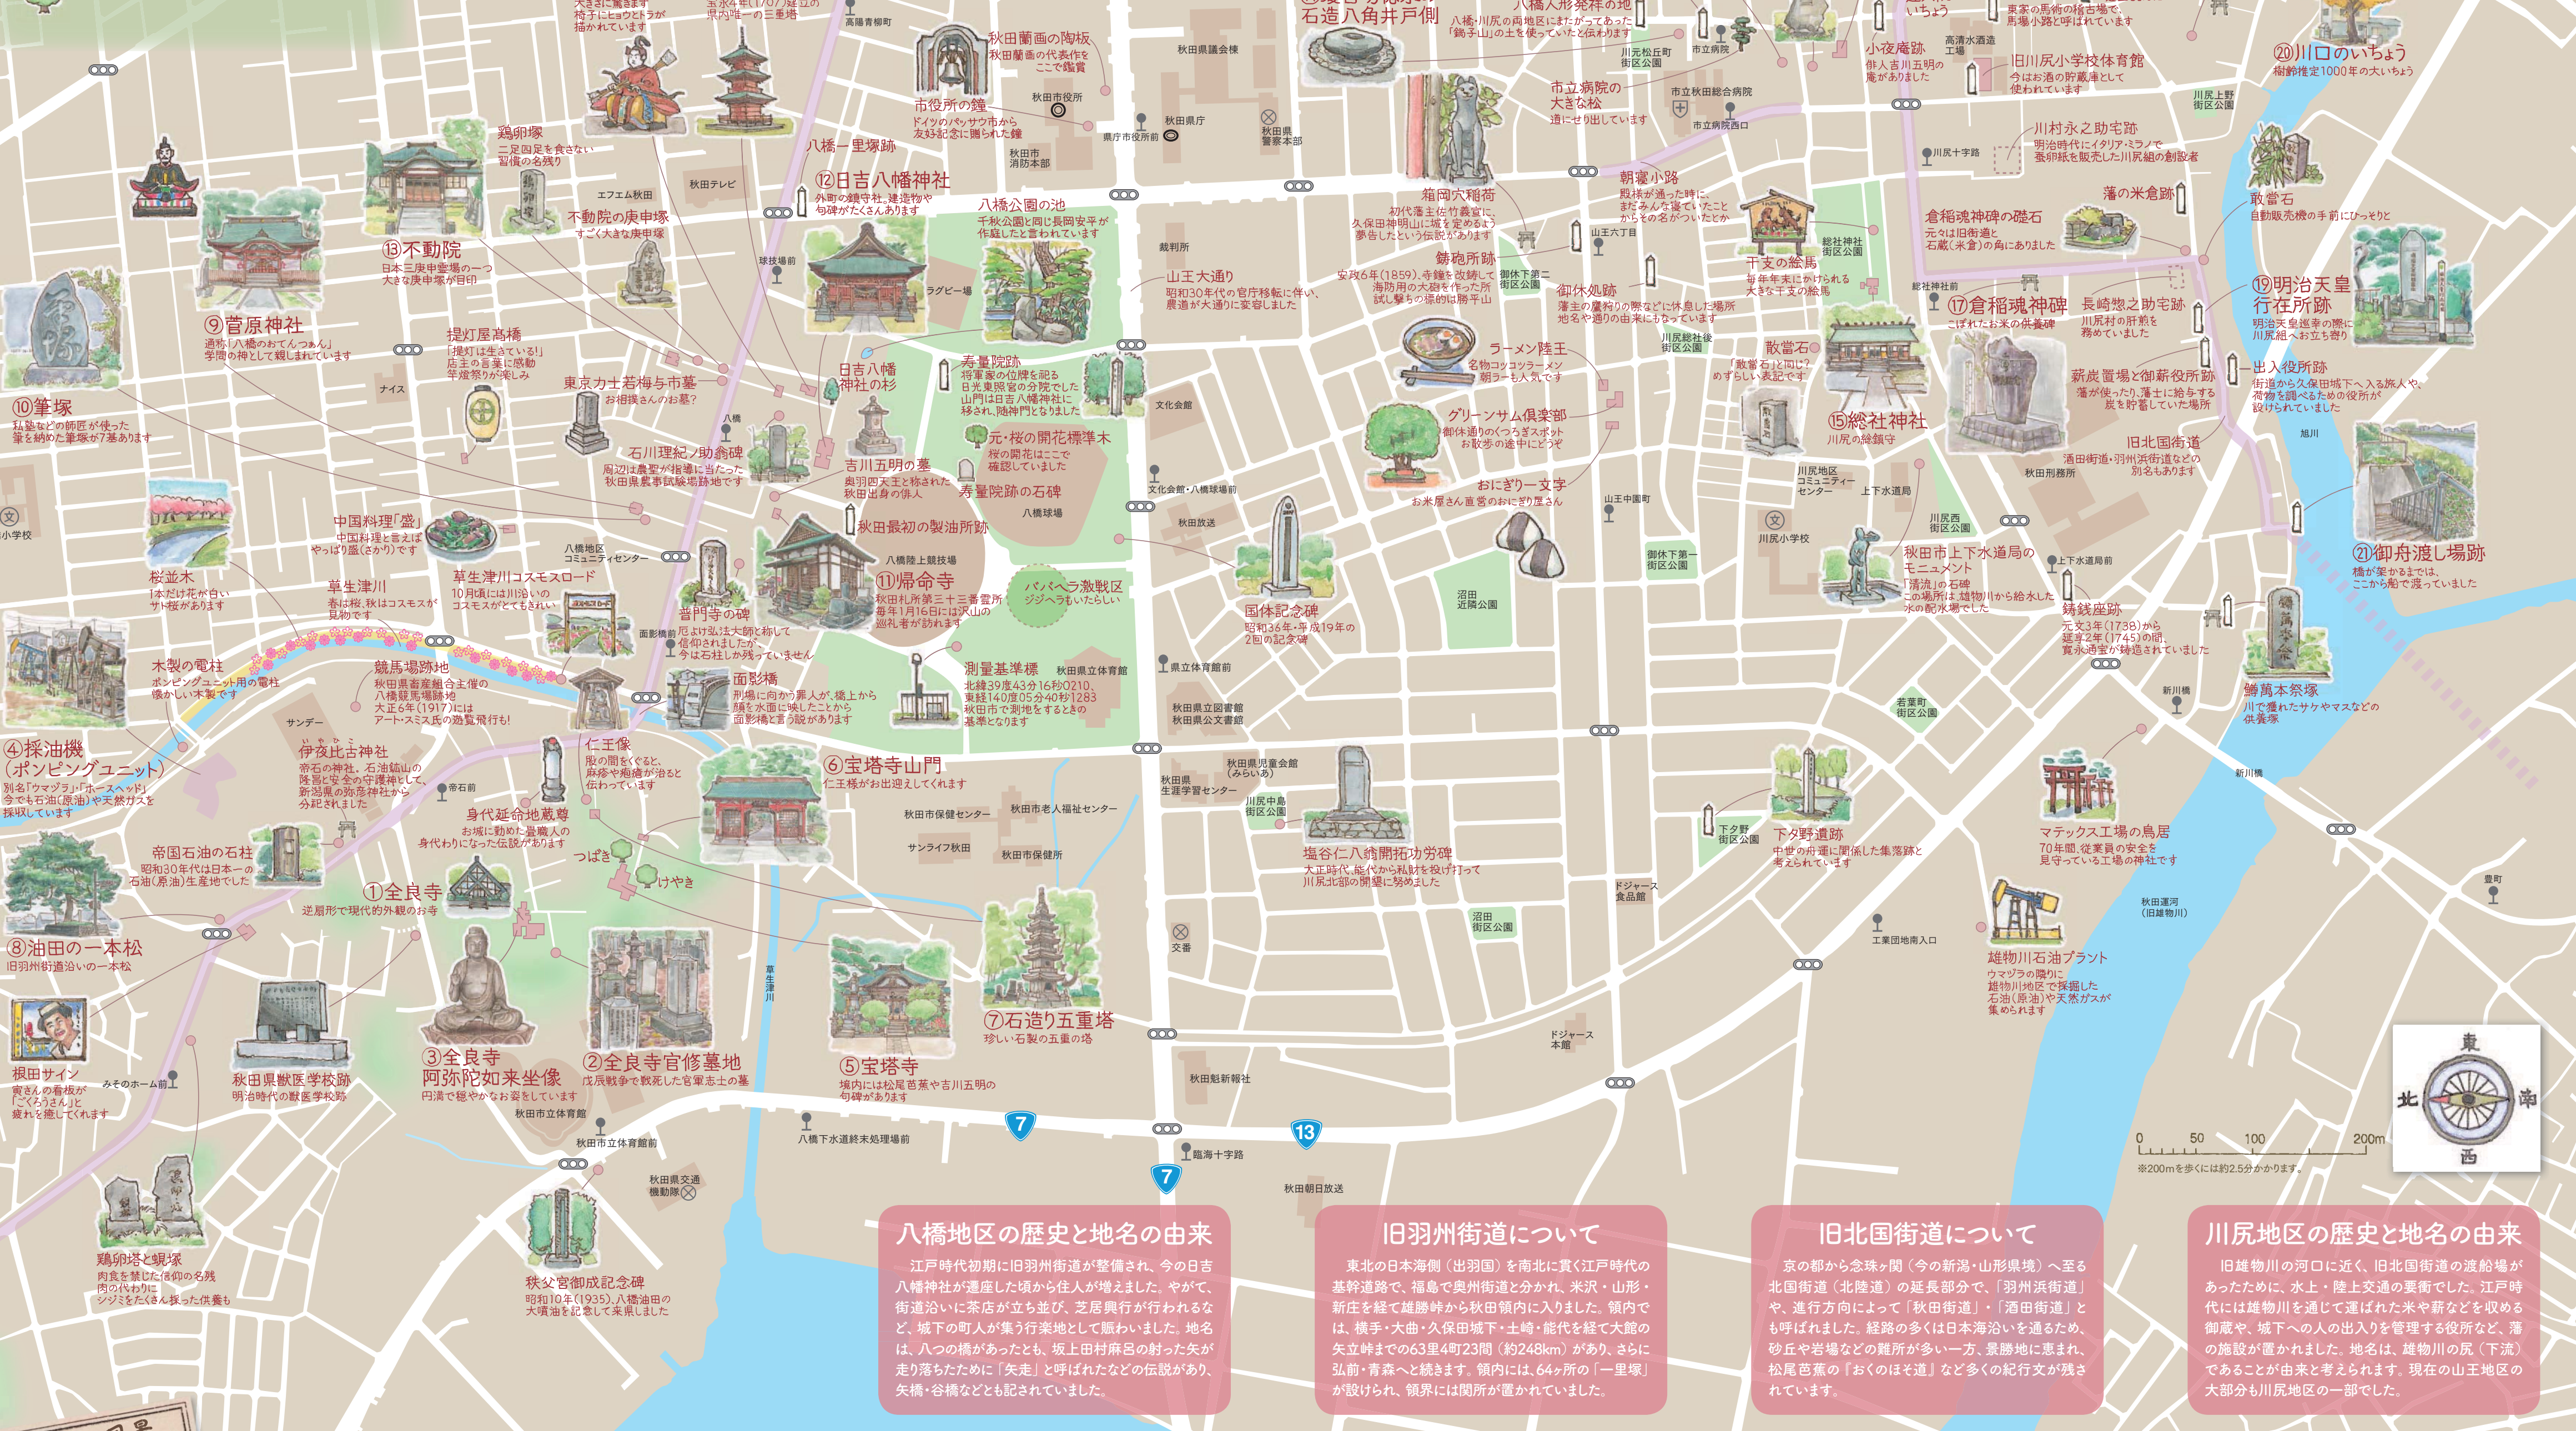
石造八角井戸側

⑳川口のいちょう
樹齢推定1000年の大いちょう

秋田蘭画の陶板
秋田蘭画の代表作をここで鑑賞

市役所の鐘
ドイツのパッサウ市から友好記念に贈られた鐘

八橋一里塚跡

⑫日吉八幡神社
外町の鎮守社。建造物や句碑がたくさんあります

鶏卵塚
二足四足を食さない習慣の名残り

不動院の庚申塚
すごく大きな庚申塚

⑬不動院
日本三庚申霊場の一つ
大きな庚申塚が目印

⑨菅原神社
通称「八橋のおてんつぁん」
学問の神として親しまれています

⑩筆塚
私塾などの師匠が使った筆を納めた筆塚が7基あります

提灯屋高橋
「提灯は生きている!」
店主の言葉に感動
竿燈祭りが楽しみ

東京力士若梅与市墓
お相撲さんのお墓?

石川理紀之助頌碑
周辺は農業が指導に当たった秋田県農事試験場跡地です

日吉八幡神社の杉

寿量院跡
将軍家の位牌を祀る日光東照宮の分院でした
山門は日吉八幡神社に移され、随神門となりました

元・桜の開花標準木
桜の開花はここで確認していました

吉川五明の墓
奥羽四天王と称された秋田出身の俳人

寿量院跡の石碑

秋田最初の製油所跡

八橋公園の池
千秋公園と同じ長岡安平が作庭したと言われています

山王大通り
昭和30年代の官庁移転に伴い、農道が大通りに変容しました

箱岡穴稲荷
初代藩主佐竹義宣に久保田神明山に城を定めるよう夢告したという伝説があります

鋳砲所跡
安政6年(1859)、寺鐘を改鋳して海防用の大砲を作った所
試し撃ちの標的は勝手山

朝寝小路
殿様が通った時に、まだみんな寝ていたことからその名がついたとか

御休処跡
藩主の鷹狩りの際などに休息した場所
地名や通りの由来にもなっています

干支の絵馬
毎年年末にかけられる大きな干支の絵馬

ラーメン陸王
名物コッテリラーメン
朝ラーも人気です

グリーンサム倶楽部
御休通りのくつろぎスポット
お散歩の途中にどうぞ

おにぎり一文字
お米屋さん直営のおにぎり屋さん

敢當石
「敢當石」ってなに?
めずらしい表記です

⑮総社神社
川尻の総鎮守

小夜庵跡
俳人吉川五明の庵がありました

旧川尻小学校体育館
今はお酒の貯蔵庫として使われています

市立病院の大きな松
道にせり出しています

川村永之助宅跡
明治時代にイタリア・ミラノで蚕卵紙を販売した川尻組の創設者

藩の米倉跡

倉稲魂神碑の礎石
元々は旧街道と石蔵(米倉)の角にありました

⑰倉稲魂神碑
こぼれたお米の供養碑

長崎惣之助宅跡
川尻村の肝煎を務めていました

敢當石
自動販売機の手前にひっそりと

⑲明治天皇行在所跡
明治天皇巡幸の際に川尻組へ立ち寄り

薪炭置場と御薪役所跡
藩が使ったり、藩士に給与する炭を貯蔵していた場所

出入役所跡
街道から久保田城下へ入る旅人や、荷物を調べるための役所が設けられていました

旧北国街道
酒田街道・羽州浜街道などの別名もあります

秋田市上下水道局のモニュメント
「清流」の石碑
この場所は浄水場から給水した水の配水場でした

鋳銭座跡
元文3年(1738)から延享2年(1745)の間、寛永通宝が鋳造されていました

㉑御舟渡し場跡
橋が架かるまでは、ここから船で渡っていました

鱒萬本祭塚
川で獲れたサケやマスなどの供養塚

桜並木
1本だけ花が白いサト桜があります

中国料理「盛」
中国料理と言えばやっぱり盛(さかり)です

草生津川コスモスロード
10月頃には川沿いのコスモスがとてもきれい

草生津川
春は桜、秋はコスモスが見物です

普門寺の碑

⑪帰命寺
秋田札所第三十三番霊所
毎年1月16日には沢山の巡礼者が訪れます

ババヘラ激戦区
ジジヘラもいたらしい

国体記念碑
昭和36年・平成19年の2回の記念碑

木製の電柱
ポンピングユニット用の電柱
懐かしい木製です

競馬場跡地
秋田県畜産組合主催の八橋競馬場跡地
大正6年(1917)にはアート・スミス氏の曲芸飛行も!

面影橋
刑場に向かう罪人が、橋上から顔を水面に映したことから面影橋と言う説があります

測量基準標
北緯39度43分16秒0210、東経140度05分40秒1283
秋田市で測地をするときの基準となります

④採油機(ポンピングユニット)
別名「ウマヅラ」「ホースヘッド」
今でも石油(原油)や天然ガスを採取しています

伊豆比古神社
帝石の神社。石油鉱山の隆盛と安全の守護神として、新潟県の弥彦神社から分祀されました

仁王像
腹の調子ぐあいや、麻疹や疱瘡が治ると伝わっています

⑥宝塔寺山門
仁王様がお出迎えしてくれます

身代わり地蔵尊
お城に勤めた奉公人の身代わりになった伝説があります

帝国石油の石柱
昭和30年代は日本一の石油(原油)生産地でした

①全良寺
逆扇形で現代的外観のお寺

つばき
けやき

⑧油田の一本松
旧羽州街道沿いの一本松

下夕野遺跡
中世の舟運に関係した集落跡と考えられています

塩谷仁八翁開拓功労碑
大正時代、能代から私財を投げ打って川尻北部の開墾に努めました

マテックス工場の鳥居
70年間、従業員の安全を見守っている工場の神社です

雄物川石油プラント
ウマヅラの隣に雄物川地区で採掘した石油(原油)や天然ガスが集められます

根田サイン
寅さんの看板が「ごくろさん」と疲れを癒してくれます

秋田県獣医学校跡
明治時代の獣医学校跡

③全良寺 阿弥陀如来坐像
円満で穏やかなお姿をしています

②全良寺官修墓地
戊辰戦争で戦死した官軍志士の墓

⑤宝塔寺
境内には松尾芭蕉や吉川五明の句碑があります

⑦石造り五重塔
珍しい石製の五重の塔

鶏卵塔と蜆塚
肉食を禁じた信仰の名残
肉の代わりにシジミをたくさん採った供養も

秩父宮御成記念碑
昭和10年(1935)、八橋油田の大噴油を記念して来県しました

秋田県議会棟 秋田市役所 秋田県庁 秋田県警察本部 県庁市役所前 秋田市消防本部 秋田テレビ エフエム秋田 球技場前 ラグビー場 裁判所 文化会館 文化会館・八橋球場前 八橋球場 秋田放送 八橋陸上競技場 八橋地区コミュニティセンター 面影橋 県立体育館前 秋田県立体育館 秋田県立図書館 秋田県公文書館 秋田県児童会館(みらいあ) 秋田県生涯学習センター 川尻中島街区公園 秋田市保健センター 秋田市老人福祉センター サンライフ秋田 秋田市保健所 交番 秋田魁新報社 秋田朝日放送 臨海十字路 八橋下水道終末処理場前 秋田市立体育館 秋田市立体育館前 秋田県交通機動隊 みそのホーム前 帝石前 サンデー ナイス 小学校 高陽青柳町 川元松丘町街区公園 市立病院 高清水酒造工場 市立秋田総合病院 市立病院西口 川尻十字路 川尻上野街区公園 山王六丁目 総社神社街区公園 総社神社前 御休下第二街区公園 川尻総社街区公園 川尻地区コミュニティセンター 川尻小学校 上下水道局 上下水道局前 川尻西二街区公園 秋田刑務所 山王中園町 御休下第一街区公園 沼田近隣公園 沼田街区公園 若葉町街区公園 下夕野街区公園 ドジャース食品館 ドジャース本館 工業団地南入口 新川橋 秋田運河(旧雄物川) 豊町 旭川

7 13 7

東 南 西 北

0 50 100 200m
※200mを歩くには約2.5分かかります。

八橋地区の歴史と地名の由来
江戸時代初期に旧羽州街道が整備され、今の日吉八幡神社が遷座した頃から住人が増えました。やがて、街道沿いに茶店が立ち並び、芝居興行が行われるなど、城下の町人が集う行楽地として賑わいました。地名は、八つの橋があったとも、坂上田村麻呂の射った矢が走り落ちたために「矢走」と呼ばれたなどの伝説があり、矢橋・谷橋などとも記されていました。

旧羽州街道について
東北の日本海側(出羽国)を南北に貫く江戸時代の基幹道路で、福島で奥州街道と分かれ、米沢・山形・新庄を経て雄勝峠から秋田領内に入りました。領内では、横手・大曲・久保田城下・土崎・能代を経て大館の矢立峠までの63里4町23間(約248km)があり、さらに弘前・青森へと続きます。領内には、64ヶ所の「一里塚」が設けられ、領界には関所が置かれていました。

旧北国街道について
京の都から念珠ヶ関(今の新潟・山形県境)へ至る北国街道(北陸道)の延長部分で、「羽州浜街道」や、進行方向によって「秋田街道」・「酒田街道」とも呼ばれました。経路の多くは日本海沿いを通るため、砂丘や岩場などの難所が多い一方、景勝地に恵まれ、松尾芭蕉の『おくのほそ道』など多くの紀行文が残されています。

川尻地区の歴史と地名の由来
旧雄物川の河口に近く、旧北国街道の渡船場があったために、水上・陸上交通の要衝でした。江戸時代には雄物川を通じて運ばれた米や薪などを収める御蔵や、城下への人の出入りを管理する役所など、藩の施設が置かれました。地名は、雄物川の尻(下流)であることが由来と考えられます。現在の山王地区の大部分も川尻地区の一部でした。